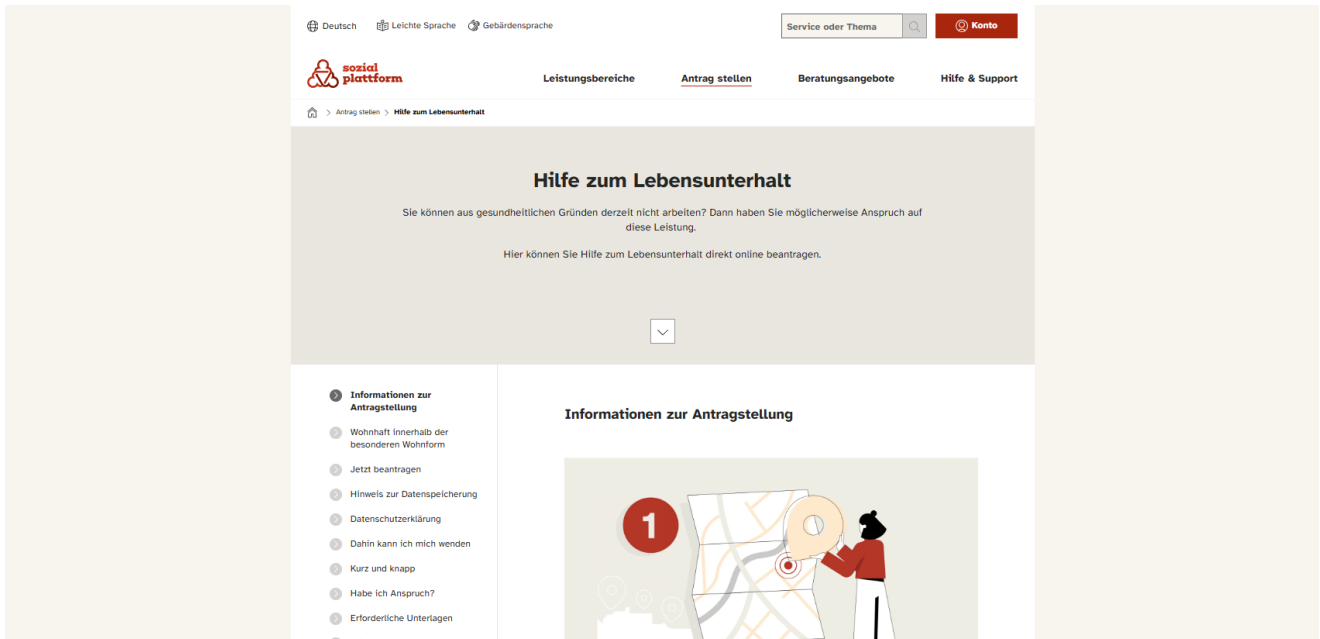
Deutsch Leichte Sprache Gebärdensprache

Service oder Thema

Konto

sozial plattform

Leistungsbereiche Antrag stellen Beratungsangebote Hilfe & Support

> Antrag stellen > Hilfe zum Lebensunterhalt

Hilfe zum Lebensunterhalt

Sie können aus gesundheitlichen Gründen derzeit nicht arbeiten? Dann haben Sie möglicherweise Anspruch auf diese Leistung.

Hier können Sie Hilfe zum Lebensunterhalt direkt online beantragen.

Informationen zur Antragstellung
Wohnhaft innerhalb der besonderen Wohnform
Jetzt beantragen
Hinweis zur Datenspeicherung
Datenschutzerklärung
Dahin kann ich mich wenden
Kurz und knapp
Habe ich Anspruch?
Erforderliche Unterlagen

Informationen zur Antragstellung

1